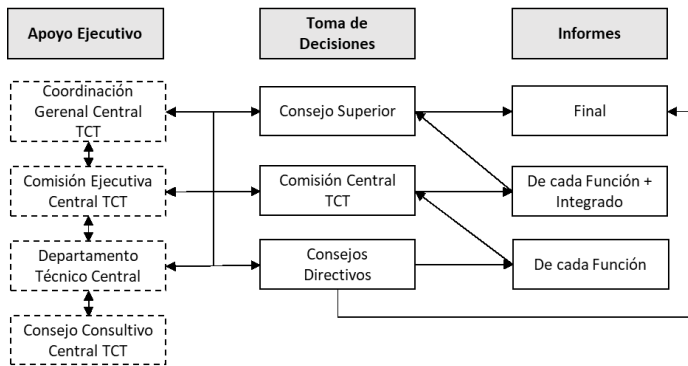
Apoyo Ejecutivo

Toma de Decisiones

Informes

Coordinación Gerenal Central TCT

Comisión Ejecutiva Central TCT

Departamento Técnico Central

Consejo Consultivo Central TCT

Consejo Superior

Comisión Central TCT

Consejos Directivos

Final

De cada Función + Integrado

De cada Función